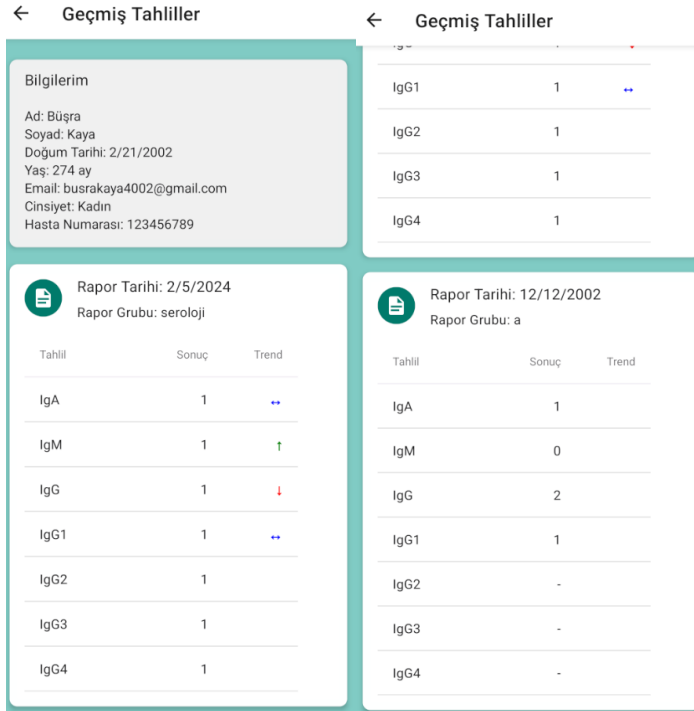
Geçmiş Tahliller

Bilgilerim

Ad: Büşra
Soyad: Kaya
Doğum Tarihi: 2/21/2002
Yaş: 274 ay
Email: busrakaya4002@gmail.com
Cinsiyet: Kadın
Hasta Numarası: 123456789

Rapor Tarihi: 2/5/2024
Rapor Grubu: seroloji

| Tahlil | Sonuç | Trend |
|---|---|---|
| IgA | 1 | ↔ |
| IgM | 1 | ↑ |
| IgG | 1 | ↓ |
| IgG1 | 1 | ↔ |
| IgG2 | 1 | |
| IgG3 | 1 | |
| IgG4 | 1 | |

Geçmiş Tahliller

| | | |
|---|---|---|
| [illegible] | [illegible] | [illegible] |
| IgG1 | 1 | ↔ |
| IgG2 | 1 | |
| IgG3 | 1 | |
| IgG4 | 1 | |

Rapor Tarihi: 12/12/2002
Rapor Grubu: a

| Tahlil | Sonuç | Trend |
|---|---|---|
| IgA | 1 | |
| IgM | 0 | |
| IgG | 2 | |
| IgG1 | 1 | |
| IgG2 | - | |
| IgG3 | - | |
| IgG4 | - | |